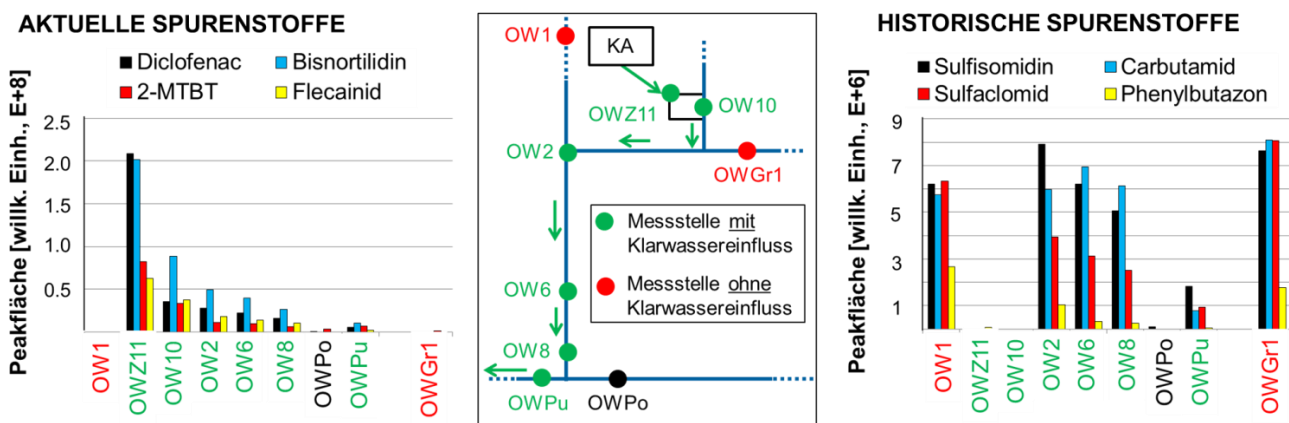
AKTUELLE SPURENSTOFFE

Diclofenac
Bisnortilidin
2-MTBT
Flecainid

Peakfläche [willk. Einh., E+8]

2.5
2.0
1.5
1.0
0.5

OW1
OWZ11
OW10
OW2
OW6
OW8
OWPo
OWPu
OWGr1

OW1
KA
OWZ11
OW10
OW2
OWGr1
Messstelle mit Klarwassereinfluss
Messstelle ohne Klarwassereinfluss
OW6
OW8
OWPu
OWPo

HISTORISCHE SPURENSTOFFE

Sulfisomidin
Carbutamid
Sulfaclomid
Phenylbutazon

Peakfläche [willk. Einh., E+6]

9
7
5
3
1

OW1
OWZ11
OW10
OW2
OW6
OW8
OWPo
OWPu
OWGr1